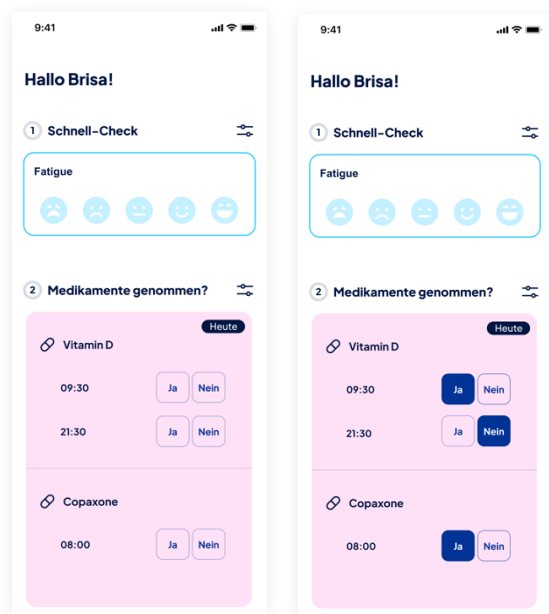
9:41

Hallo Brisa!

1 Schnell-Check

Fatigue

2 Medikamente genommen?

Heute

Vitamin D

09:30 Ja Nein

21:30 Ja Nein

Copaxone

08:00 Ja Nein

9:41

Hallo Brisa!

1 Schnell-Check

Fatigue

2 Medikamente genommen?

Heute

Vitamin D

09:30 Ja Nein

21:30 Ja Nein

Copaxone

08:00 Ja Nein